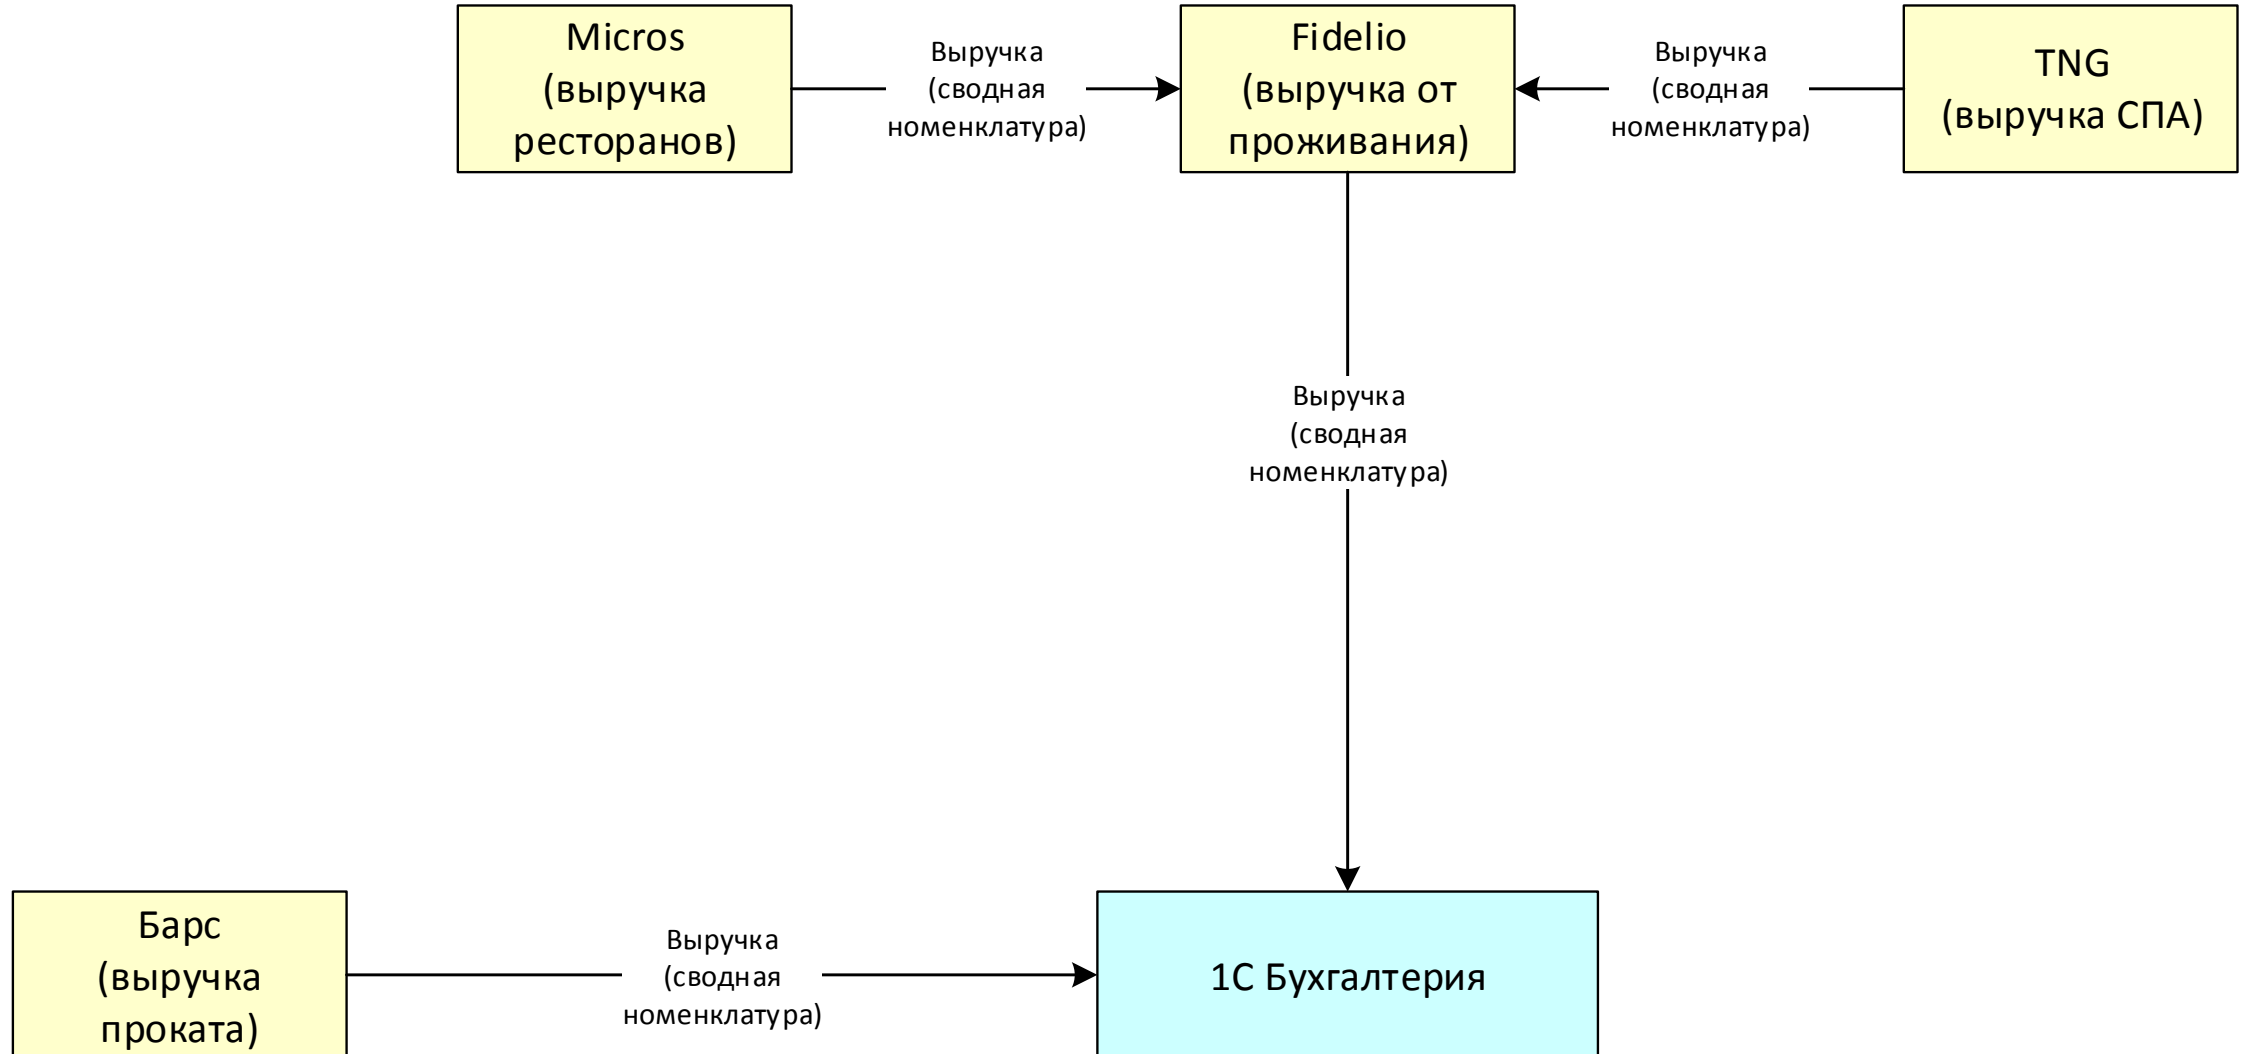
Micros
(выручка ресторанов)

Выручка
(сводная номенклатура)

Fidelio
(выручка от проживания)

Выручка
(сводная номенклатура)

TNG
(выручка СПА)

Выручка
(сводная номенклатура)

Барс
(выручка проката)

Выручка
(сводная номенклатура)

1С Бухгалтерия